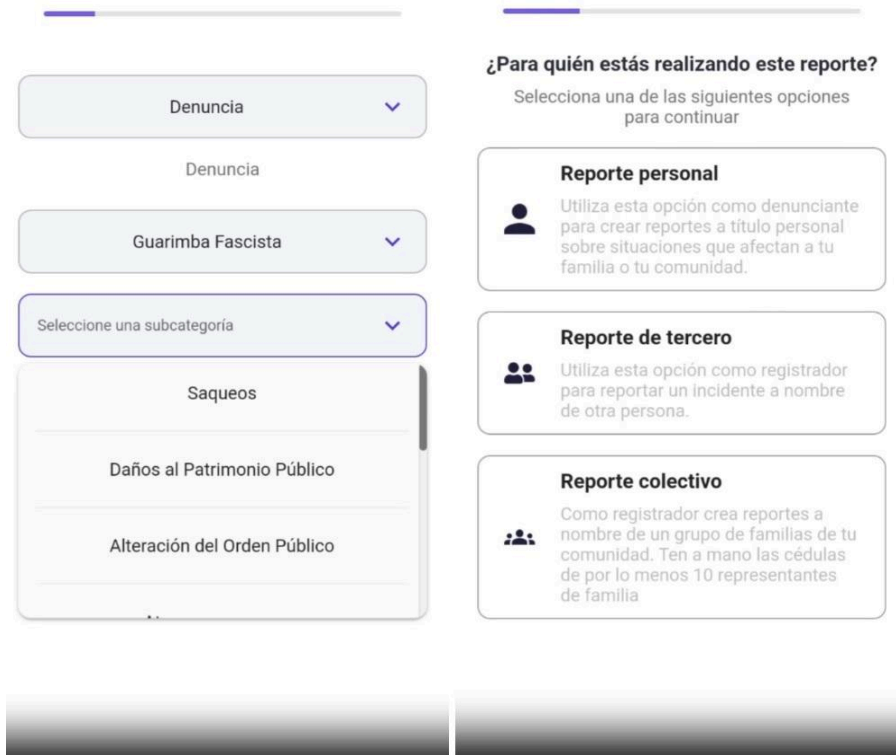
Denuncia

Denuncia

Guarimba Fascista

Seleccione una subcategoría

Saqueos

Daños al Patrimonio Público

Alteración del Orden Público

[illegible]

¿Para quién estás realizando este reporte?

Selecciona una de las siguientes opciones para continuar

Reporte personal

Utiliza esta opción como denunciante para crear reportes a título personal sobre situaciones que afectan a tu familia o tu comunidad.

Reporte de tercero

Utiliza esta opción como registrador para reportar un incidente a nombre de otra persona.

Reporte colectivo

Como registrador crea reportes a nombre de un grupo de familias de tu comunidad. Ten a mano las cédulas de por lo menos 10 representantes de familia